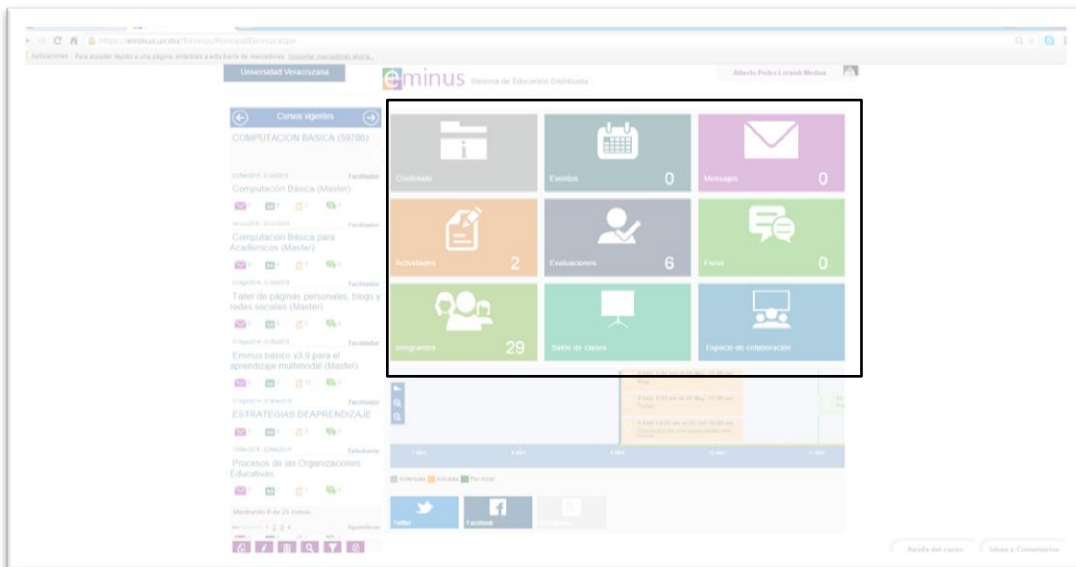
https://eminus.uv.mx/Eminus/PrincipalEminus.aspx

Aplicaciones   Para acceder rápido a una página, arrástrala a esta barra de marcadores. Importar marcadores ahora...

Universidad Veracruzana

eminus Sistema de Educación Distribuida

Alberto Pedro Lorandi Medina

Cursos vigentes

COMPUTACION BASICA (59786)

Facilitador
Computación Básica (Master)

Facilitador
Computación Básica para Académicos (Master)

Facilitador
Taller de páginas personales, blogs y redes sociales (Master)

Facilitador
Eminus básico v3.0 para el aprendizaje multimodal (Master)

Facilitador
ESTRATEGIAS DEAPRENDIZAJE

Estudiante
Procesos de las Organizaciones Educativas

Mostrando 6 de 25 cursos

1 2 3 4 Siguiente

Contenido

Eventos 0

Mensajes 0

Actividades 2

Evaluaciones 6

Foros 0

Integrantes 29

Salas de clases

Espacio de colaboración

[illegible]

Anteriores Actuales Por iniciar

Twitter

Facebook

Ayuda del curso

Ideas y Comentarios